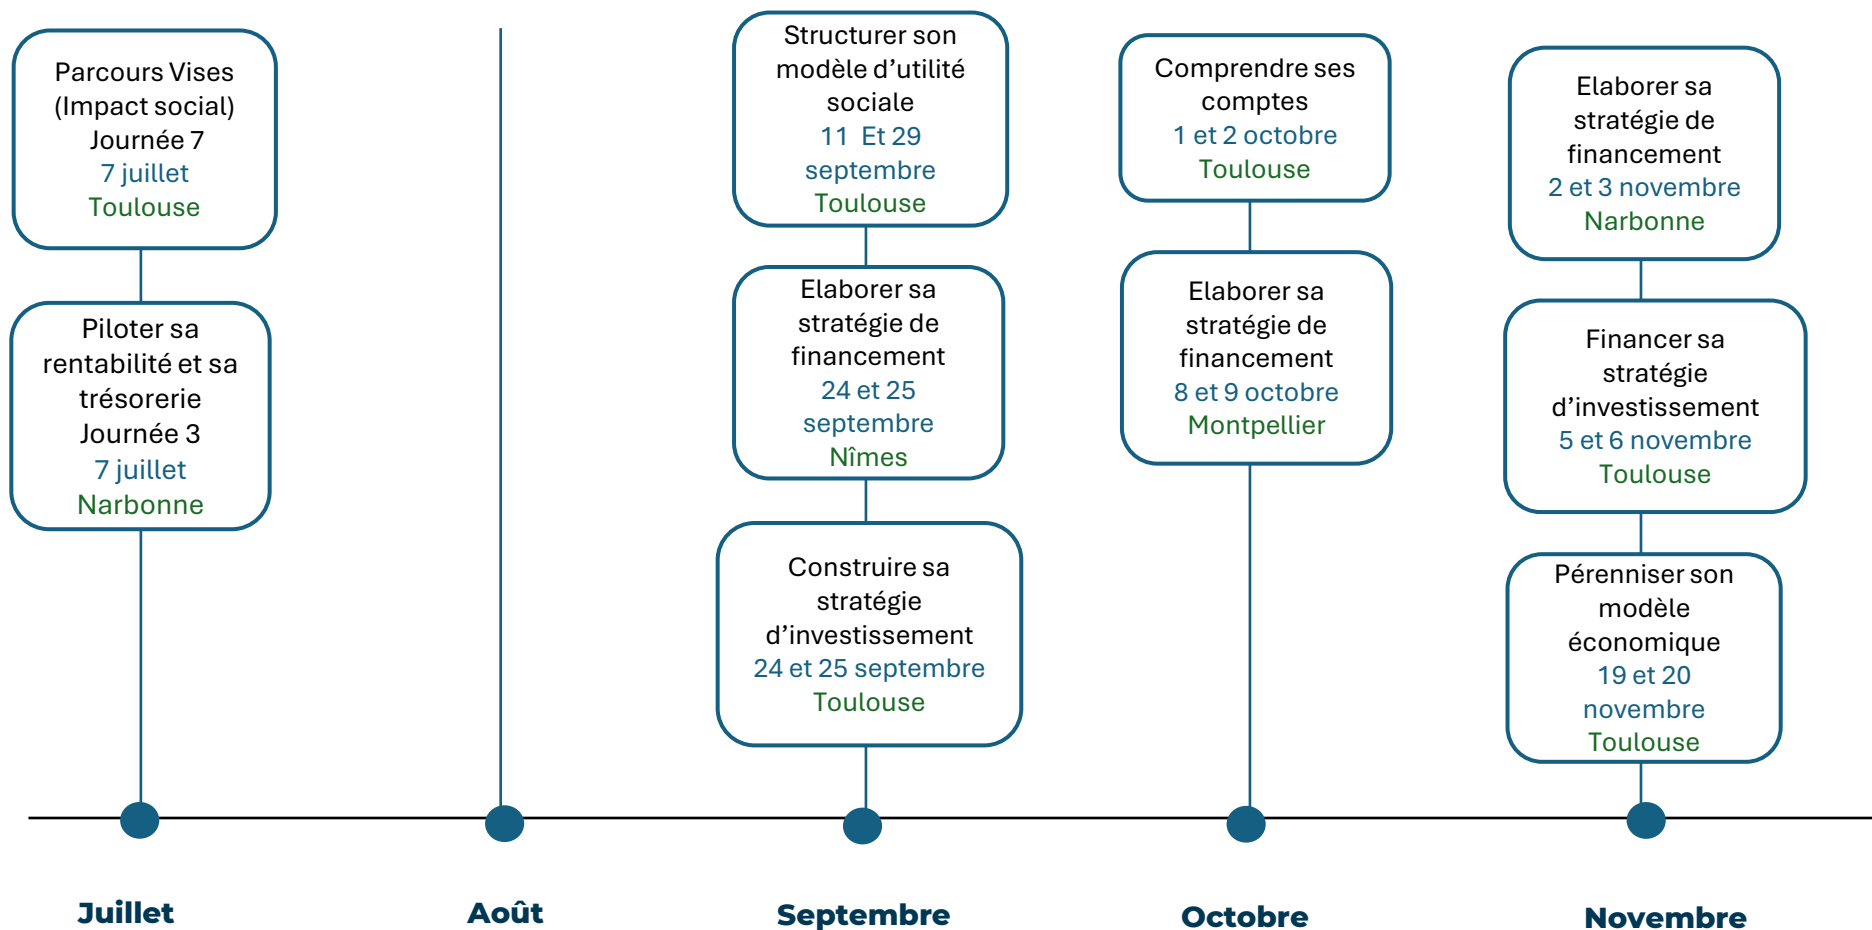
Parcours Vises (Impact social) Journée 7
7 juillet
Toulouse

Piloter sa rentabilité et sa trésorerie Journée 3
7 juillet
Narbonne

Structurer son modèle d’utilité sociale
11 Et 29 septembre
Toulouse

Elaborer sa stratégie de financement
24 et 25 septembre
Nîmes

Construire sa stratégie d’investissement
24 et 25 septembre
Toulouse

Comprendre ses comptes
1 et 2 octobre
Toulouse

Elaborer sa stratégie de financement
8 et 9 octobre
Montpellier

Elaborer sa stratégie de financement
2 et 3 novembre
Narbonne

Financer sa stratégie d’investissement
5 et 6 novembre
Toulouse

Pérenniser son modèle économique
19 et 20 novembre
Toulouse

Juillet

Août

Septembre

Octobre

Novembre